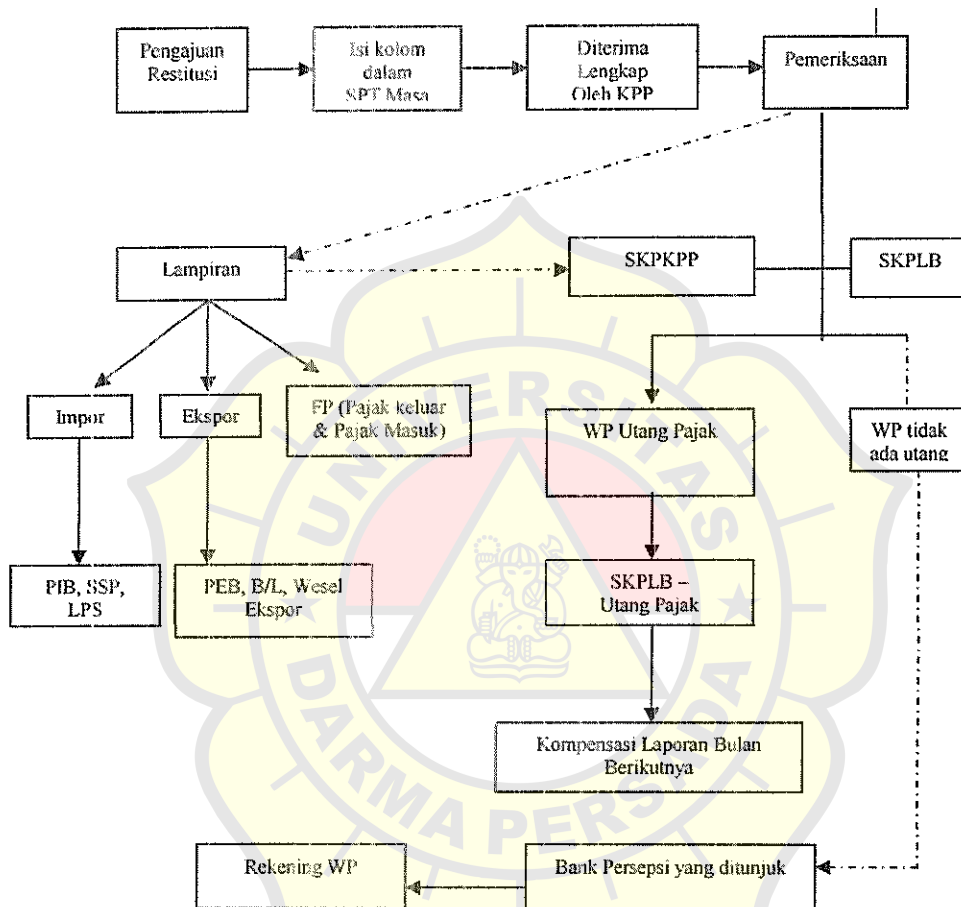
Pengajuan Restitusi

Isi kolom dalam SPT Masa

Diterima Lengkap Oleh KPP

Pemeriksaan

Lampiran

SKPKPP

SKPLB

Impor

Ekspor

FP (Pajak keluar & Pajak Masuk)

WP Utang Pajak

WP tidak ada utang

PIB, SSP, LPS

PEB, B/L, Wesel Ekspor

SKPLB – Utang Pajak

Kompensasi Laporan Bulan Berikutnya

Rekening WP

Bank Persepsi yang ditunjuk

UNIVERSITAS SANATA DHARMA